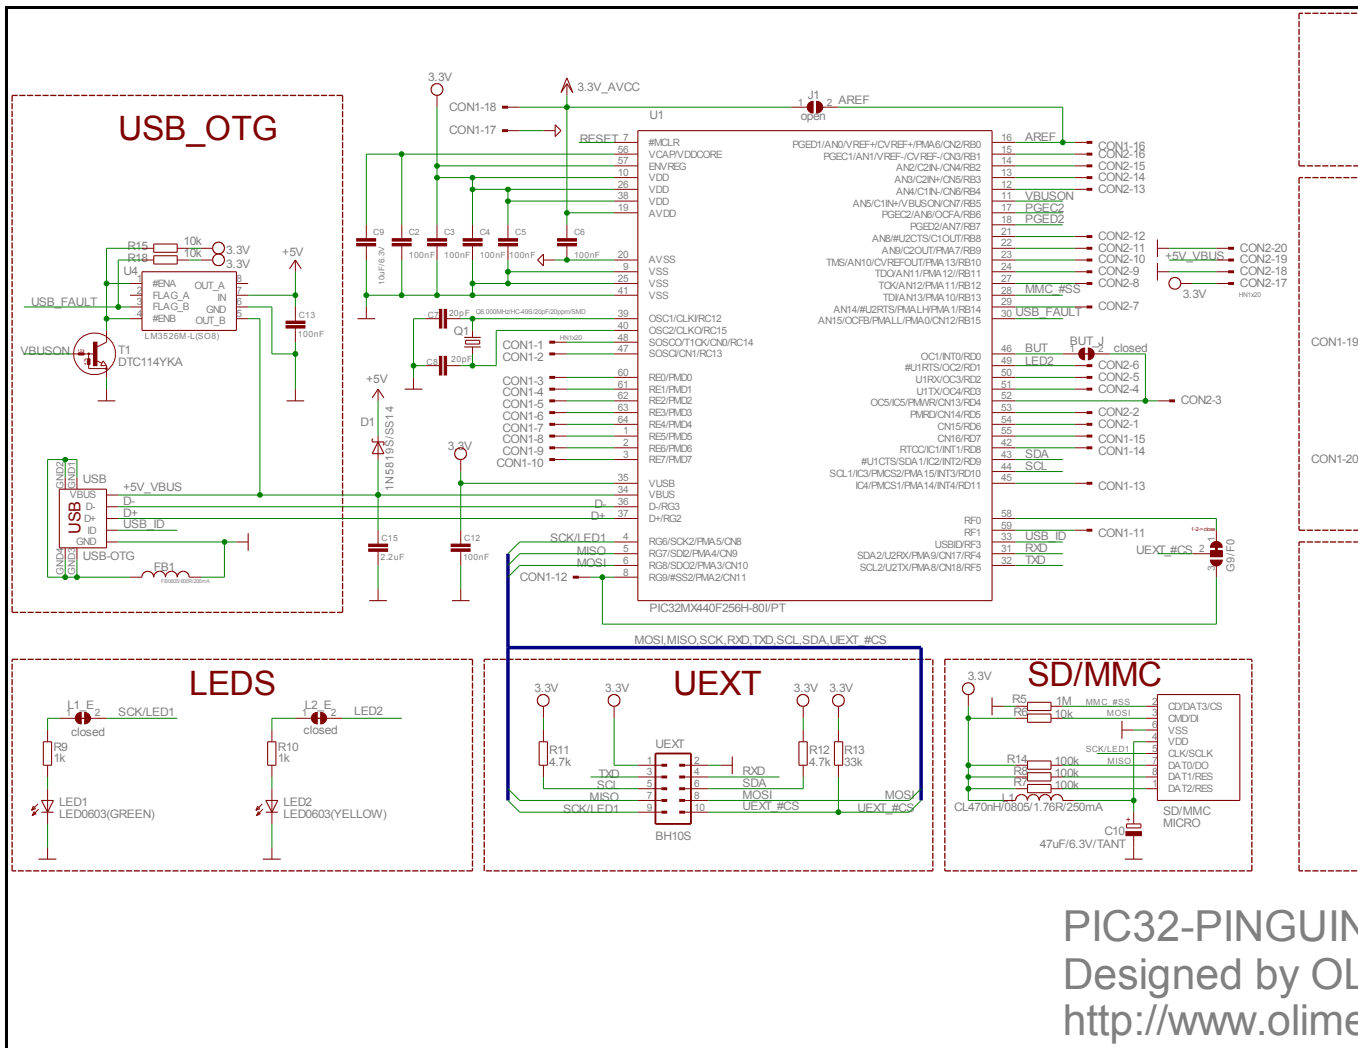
USB_OTG

R15 10k 3.3V
R18 10k 3.3V
+5V
U4
#ENA OUT_A
FLAG_A IN
FLAG_B GND
#ENB OUT_B
LM3526M-L(SO8)
C13 100nF
USB_FAULT
VBUSON
T1 DTC114YKA
USB
+5V_VBUS
VBUS
D-
D+
ID
GND
USB_ID
USB-OTG
FB1

3.3V
CON1-18
CON1-17
3.3V_AVCC
J1 open AREF
U1
RESET
C9 C2 C3 C4 C5 C6
100nF 100nF 100nF 100nF 100nF
C7 20pF
Q1
C8 20pF
CON1-1
CON1-2
CON1-3
CON1-4
CON1-5
CON1-6
CON1-7
CON1-8
CON1-9
CON1-10
+5V
D1 1N5819S/SS14
C15 2.2uF
3.3V
C12 100nF
D-
D+
SCK/LED1
MISO
MOSI
CON1-12

#MCLR
VCAP/VDDCORE
ENVREG
VDD
VDD
VDD
AVDD
AVSS
VSS
VSS
VSS
OSC1/CLKI/RC12
OSC2/CLKO/RC15
SOSCO/T1CK/CN0/RC14
SOSCI/CN1/RC13
RE0/PMD0
RE1/PMD1
RE2/PMD2
RE3/PMD3
RE4/PMD4
RE5/PMD5
RE6/PMD6
RE7/PMD7
VUSB
VBUS
D-/RG3
D+/RG2
RG6/SCK2/PMA5/CN8
RG7/SDI2/PMA4/CN9
RG8/SDO2/PMA3/CN10
RG9/#SS2/PMA2/CN11
PIC32MX440F256H-80I/PT

PGED1/AN0/VREF+/CVREF+/PMA6/CN2/RB0
PGEC1/AN1/VREF-/CVREF-/CN3/RB1
AN2/C2IN-/CN4/RB2
AN3/C2IN+/CN5/RB3
AN4/C1IN-/CN6/RB4
AN5/C1IN+/VBUSON/CN7/RB5
PGEC2/AN6/OCFA/RB6
PGED2/AN7/RB7
AN8/#U2CTS/C1OUT/RB8
AN9/C2OUT/PMA7/RB9
TMS/AN10/CVREFOUT/PMA13/RB10
TDO/AN11/PMA12//RB11
TCK/AN12/PMA11/RB12
TDI/AN13/PMA10/RB13
AN14/#U2RTS/PMALH/PMA1/RB14
AN15/OCFB/PMALL/PMA0/CN12/RB15
OC1/INT0/RD0
#U1RTS/OC2/RD1
U1RX/OC3/RD2
U1TX/OC4/RD3
OC5/IC5/PMWR/CN13/RD4
PMRD/CN14/RD5
CN15/RD6
CN16/RD7
RTCC/IC1/INT1/RD8
#U1CTS/SDA1/IC2/INT2/RD9
SCL1/IC3/PMCS2/PMA15/INT3/RD10
IC4/PMCS1/PMA14/INT4/RD11
RF0
RF1
USBID/RF3
SDA2/U2RX/PMA9/CN17/RF4
SCL2/U2TX/PMA8/CN18/RF5

AREF
VBUSON
PGEC2
PGED2
MMC_#SS
USB_FAULT
BUT
LED2
SDA
SCL
USB_ID
RXD
TXD
CON1-16
CON2-16
CON2-15
CON2-14
CON2-13
CON2-12
CON2-11
CON2-10
CON2-9
CON2-8
CON2-7
+5V_VBUS
CON2-20
CON2-19
CON2-18
CON2-17
3.3V
BUT closed
CON2-6
CON2-5
CON2-4
CON2-3
CON2-2
CON2-1
CON1-15
CON1-14
CON1-13
CON1-11
UEXT_#CS
G9/F0
CON1-19
CON1-20

MOSI,MISO,SCK,RXD,TXD,SCL,SDA,UEXT_#CS

LEDS
L1_E closed SCK/LED1
R9 1k
LED1 LED0603(GREEN)
L2_E closed LED2
R10 1k
LED2 LED0603(YELLOW)

UEXT
3.3V 3.3V 3.3V 3.3V
UEXT
R11 4.7k
R12 4.7k
R13 33k
TXD
SCL
MISO
SCK/LED1
RXD
SDA
MOSI
UEXT_#CS
MOSI
UEXT_#CS
BH10S

SD/MMC
3.3V
R5 1M
R6 10k
MMC_#SS
MOSI
SCK/LED1
MISO
R14 100k
R8 100k
R7 100k
L1
CL470nH/0805/1.76R/250mA
C10
47uF/6.3V/TANT
CD/DAT3/CS
CMD/DI
VSS
VDD
CLK/SCLK
DAT0/DO
DAT1/RES
DAT2/RES
SD/MMC MICRO

PIC32-PINGUIN
Designed by OL
http://www.olime